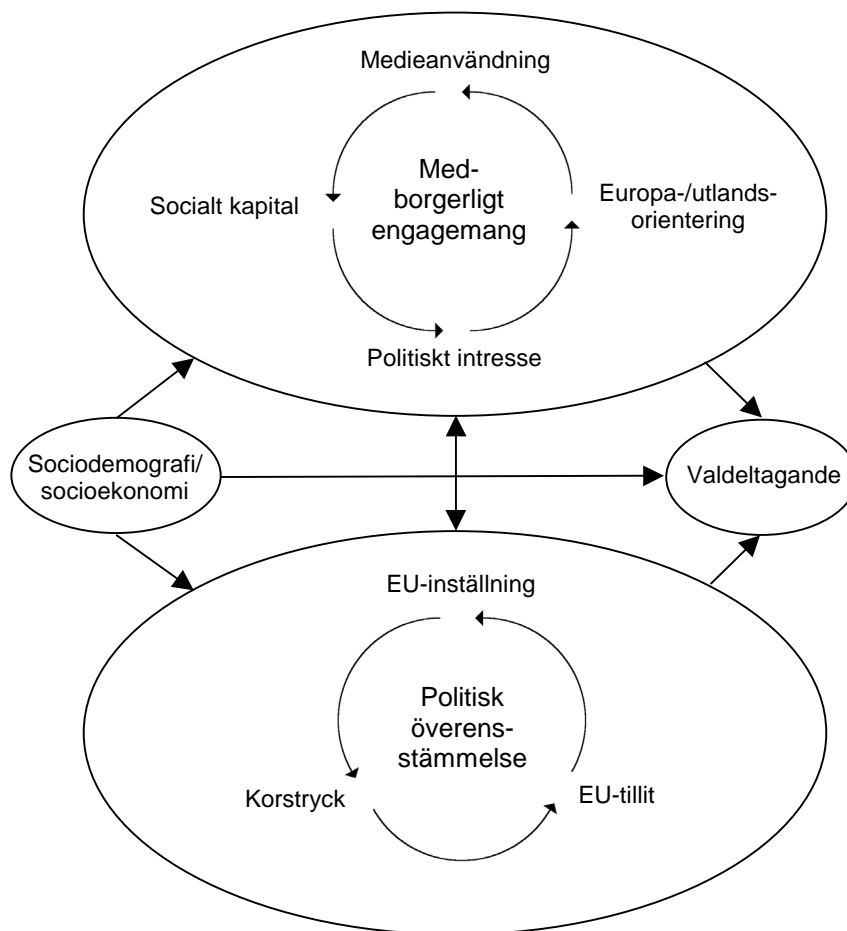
Medieanvändning

Socialt kapital

Med-borgerligt engagemang

Europa-/utlands-orientering

Politiskt intresse

Sociodemografi/ socioekonomi

Valdeltagande

EU-inställning

Politisk överens-stämmelse

Korstryck

EU-tillit